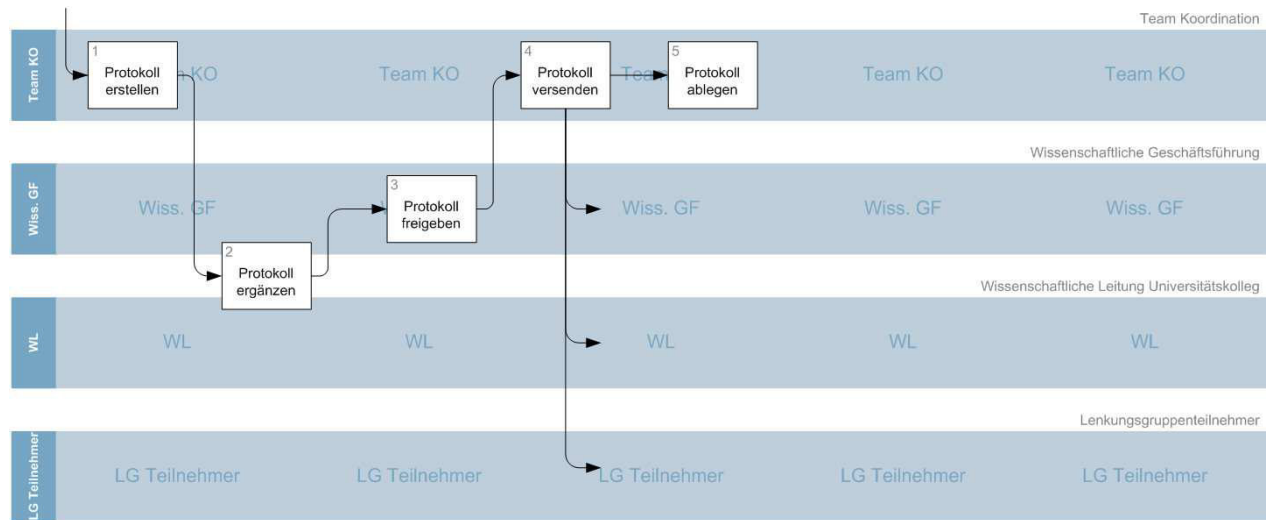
Team Koordination

Team KO

1 Protokoll erstellen

KO

Team KO

4 Protokoll versenden

Tea

5 Protokoll ablegen

Team KO

Team KO

Wissenschaftliche Geschäftsführung

Wiss. GF

Wiss. GF

3 Protokoll freigeben

Wiss. GF

Wiss. GF

Wiss. GF

2 Protokoll ergänzen

Wissenschaftliche Leitung Universitätskolleg

WL

WL

WL

WL

WL

WL

Lenkungsgruppenteilnehmer

LG Teilnehmer

LG Teilnehmer

LG Teilnehmer

LG Teilnehmer

LG Teilnehmer

LG Teilnehmer